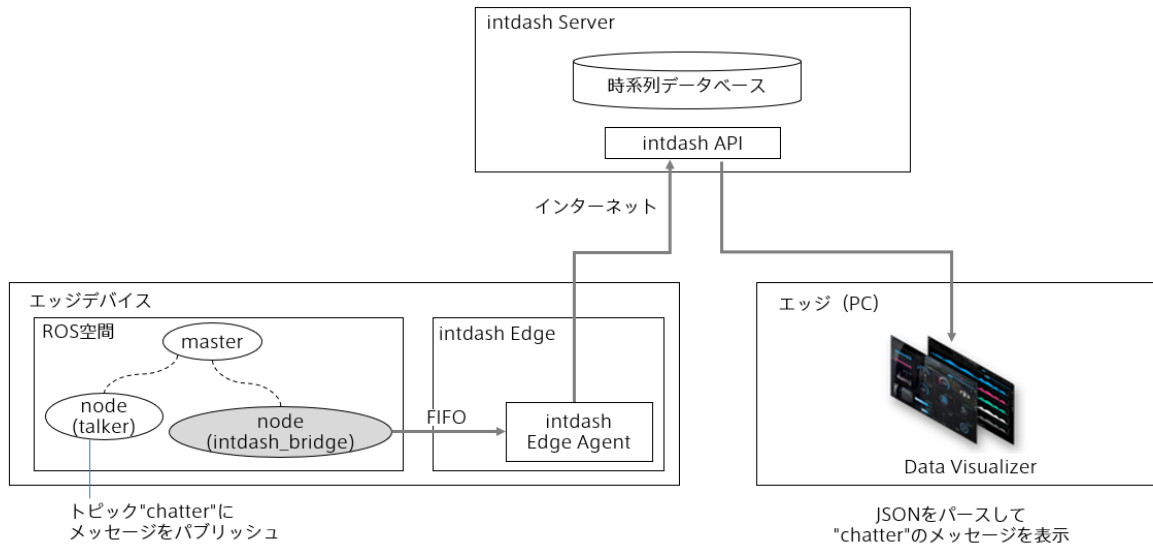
intdash Server

時系列データベース

intdash API

インターネット

エッジデバイス

ROS空間

master

node
(talker)

node
(intdash_bridge)

intdash Edge

FIFO

intdash
Edge Agent

エッジ（PC）

Data Visualizer

トピック"chatter"に
メッセージをパブリッシュ

JSONをパースして
"chatter"のメッセージを表示